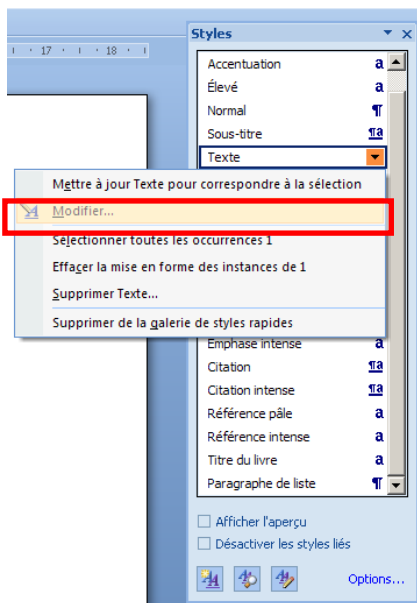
17 · · · 18 ·

Styles

Accentuation a
Élevé a
Normal ¶
Sous-titre ¶a
Texte

Mettre à jour Texte pour correspondre à la sélection
Modifier...
Sélectionner toutes les occurrences 1
Effacer la mise en forme des instances de 1
Supprimer Texte...
Supprimer de la galerie de styles rapides

Emphase intense
Citation ¶a
Citation intense ¶a
Référence pâle a
Référence intense a
Titre du livre a
Paragraphe de liste ¶

Afficher l'aperçu
Désactiver les styles liés

Options...